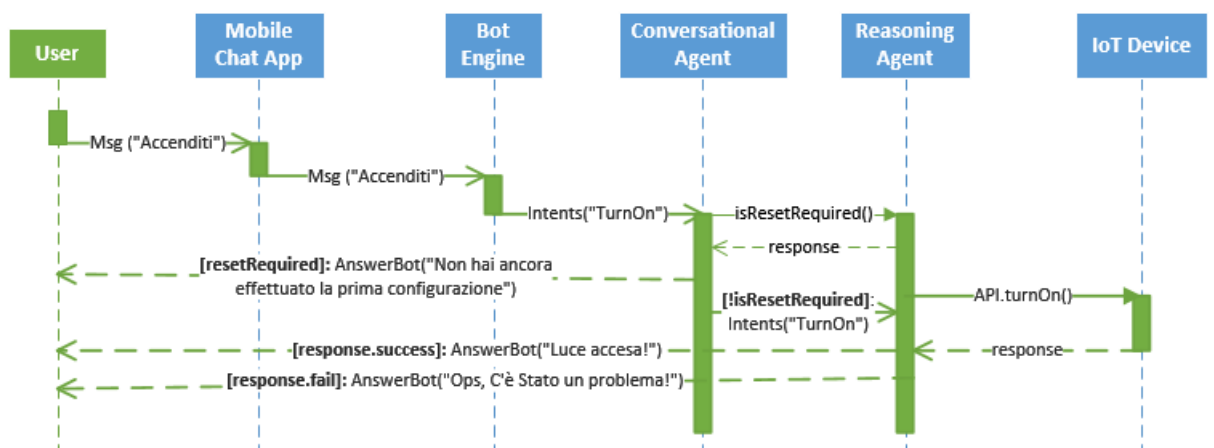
User

Mobile Chat App

Bot Engine

Conversational Agent

Reasoning Agent

IoT Device

Msg ("Accenditi")

Msg ("Accenditi")

Intents("TurnOn")

isResetRequired()

response

[resetRequired]: AnswerBot("Non hai ancora effettuato la prima configurazione")

[!isResetRequired]: Intents("TurnOn")

API.turnOn()

[response.success]: AnswerBot("Luce accesa!")

response

[response.fail]: AnswerBot("Ops, C'è Stato un problema!")